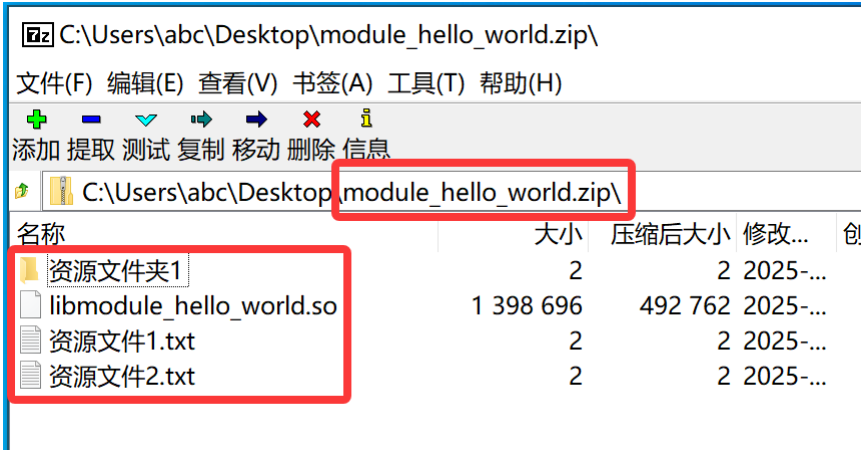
7z C:\Users\abc\Desktop\module_hello_world.zip\

文件(F) 编辑(E) 查看(V) 书签(A) 工具(T) 帮助(H)

添加 提取 测试 复制 移动 删除 信息

C:\Users\abc\Desktop\module_hello_world.zip\

| 名称 | 大小 | 压缩后大小 | 修改... | 创 |
|---|---|---|---|---|
| 资源文件夹1 | 2 | 2 | 2025-... | |
| libmodule_hello_world.so | 1 398 696 | 492 762 | 2025-... | |
| 资源文件1.txt | 2 | 2 | 2025-... | |
| 资源文件2.txt | 2 | 2 | 2025-... | |